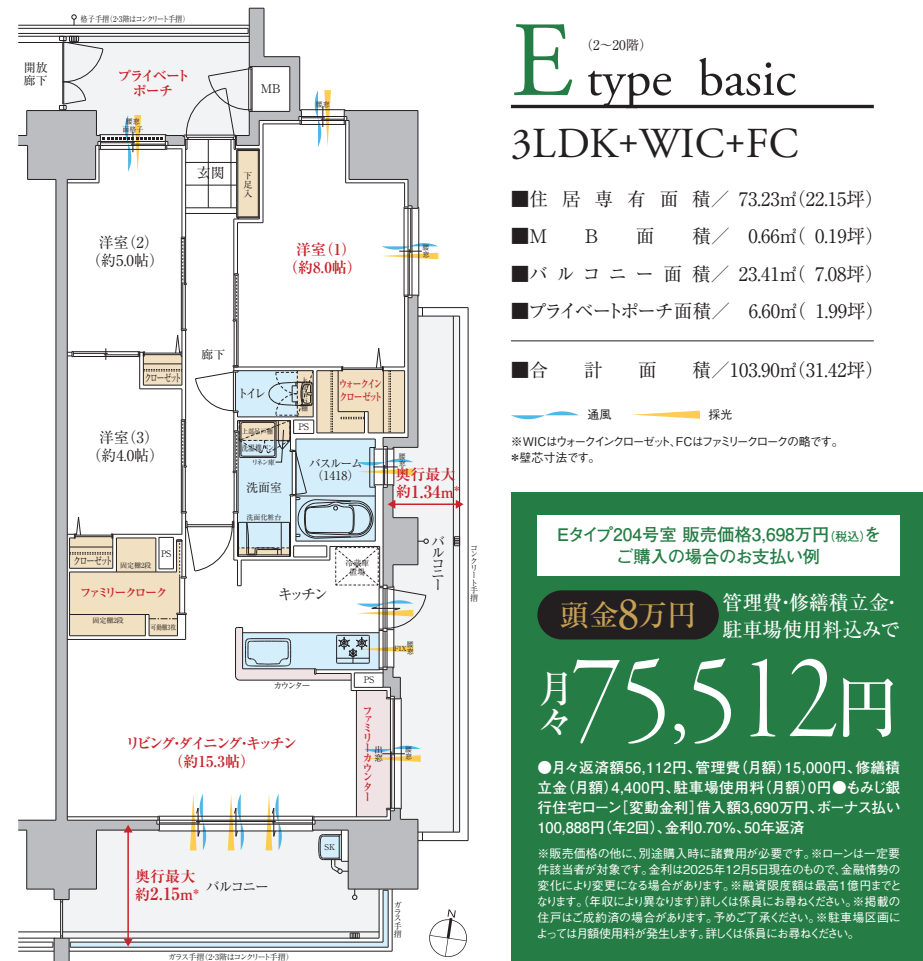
格子手摺(2・3階はコンクリート手摺)

開放廊下

プライベートポーチ

MB

玄関

下足入

洋室(2)
(約5.0帖)

洋室(1)
(約8.0帖)

クローゼット

廊下

トイレ

ウォークインクローゼット

洋室(3)
(約4.0帖)

PS

リネン庫

バスルーム
(1418)

洗面室

洗面化粧台

奥行最大
約1.34m*

バルコニー

コンクリート手摺

クローゼット

PS

ファミリークローク

冷蔵庫置場

キッチン

カウンター

PS

ファミリーカウンター

リビング・ダイニング・キッチン
(約15.3帖)

SK

奥行最大
約2.15m*

バルコニー

ガラス手摺

ガラス手摺(2・3階はコンクリート手摺)

N

E type basic
(2~20階)

3LDK+WIC+FC

■住居専有面積/ 73.23㎡(22.15坪)
■MB面積/ 0.66㎡( 0.19坪)
■バルコニー面積/ 23.41㎡( 7.08坪)
■プライベートポーチ面積/ 6.60㎡( 1.99坪)

■合計面積/103.90㎡(31.42坪)

通風 採光

※WICはウォークインクローゼット、FCはファミリークロークの略です。
*壁芯寸法です。

Eタイプ204号室 販売価格3,698万円(税込)をご購入の場合のお支払い例

頭金8万円 管理費・修繕積立金・駐車場使用料込みで

月々75,512円

●月々返済額56,112円、管理費(月額)15,000円、修繕積立金(月額)4,400円、駐車場使用料(月額)0円●もみじ銀行住宅ローン[変動金利]借入額3,690万円、ボーナス払い100,888円(年2回)、金利0.70%、50年返済

※販売価格の他に、別途購入時に諸費用が必要です。※ローンは一定要件該当者が対象です。金利は2025年12月5日現在のもので、金融情勢の変化により変更になる場合があります。※融資限度額は最高1億円までとなります。(年収により異なります)詳しくは係員にお尋ねください。※掲載の住戸はご成約済の場合があります。予めご了承ください。※駐車場区画によっては月額使用料が発生します。詳しくは係員にお尋ねください。